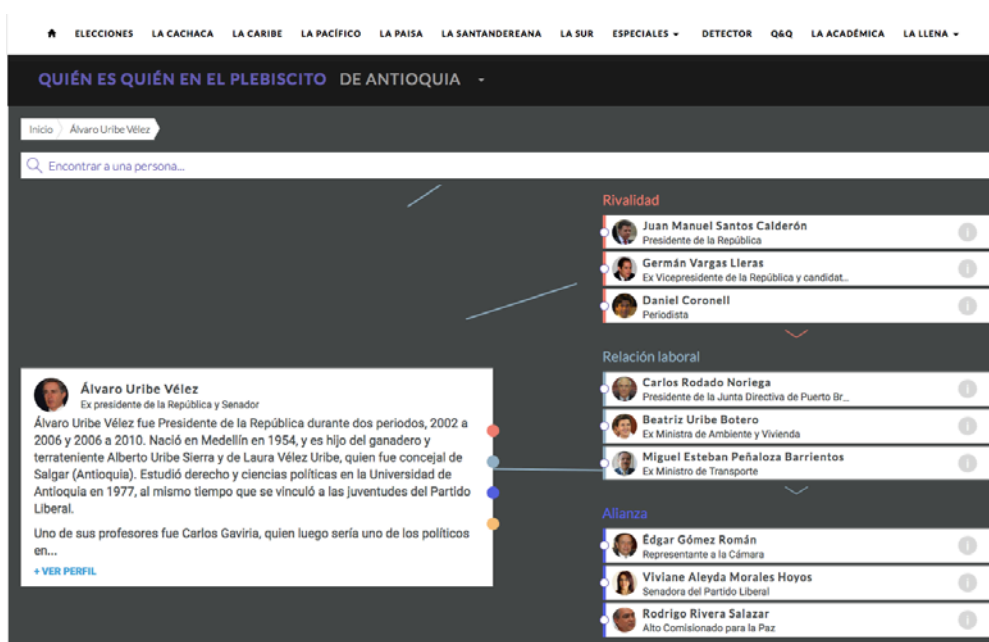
ELECCIONES LA CACHACA LA CARIBE LA PACÍFICO LA PAISA LA SANTANDEREANA LA SUR ESPECIALES DETECTOR Q&Q LA ACADÉMICA LA LLENA

QUIÉN ES QUIÉN EN EL PLEBISCITO DE ANTIOQUIA

Inicio Álvaro Uribe Vélez

Encontrar a una persona...

Rivalidad

Juan Manuel Santos Calderón
Presidente de la República

Germán Vargas Lleras
Ex Vicepresidente de la República y candidat...

Daniel Coronell
Periodista

Relación laboral

Carlos Rodado Noriega
Presidente de la Junta Directiva de Puerto Br...

Beatriz Uribe Botero
Ex Ministra de Ambiente y Vivienda

Miguel Esteban Peñaloza Barrientos
Ex Ministro de Transporte

Alianza

Édgar Gómez Román
Representante a la Cámara

Viviane Aleyda Morales Hoyos
Senadora del Partido Liberal

Rodrigo Rivera Salazar
Alto Comisionado para la Paz

Álvaro Uribe Vélez
Ex presidente de la República y Senador

Álvaro Uribe Vélez fue Presidente de la República durante dos periodos, 2002 a 2006 y 2006 a 2010. Nació en Medellín en 1954, y es hijo del ganadero y terrateniente Alberto Uribe Sierra y de Laura Vélez Uribe, quien fue concejal de Salgar (Antioquia). Estudió derecho y ciencias políticas en la Universidad de Antioquia en 1977, al mismo tiempo que se vinculó a las juventudes del Partido Liberal.

Uno de sus profesores fue Carlos Gaviria, quien luego sería uno de los políticos en...

+ VER PERFIL